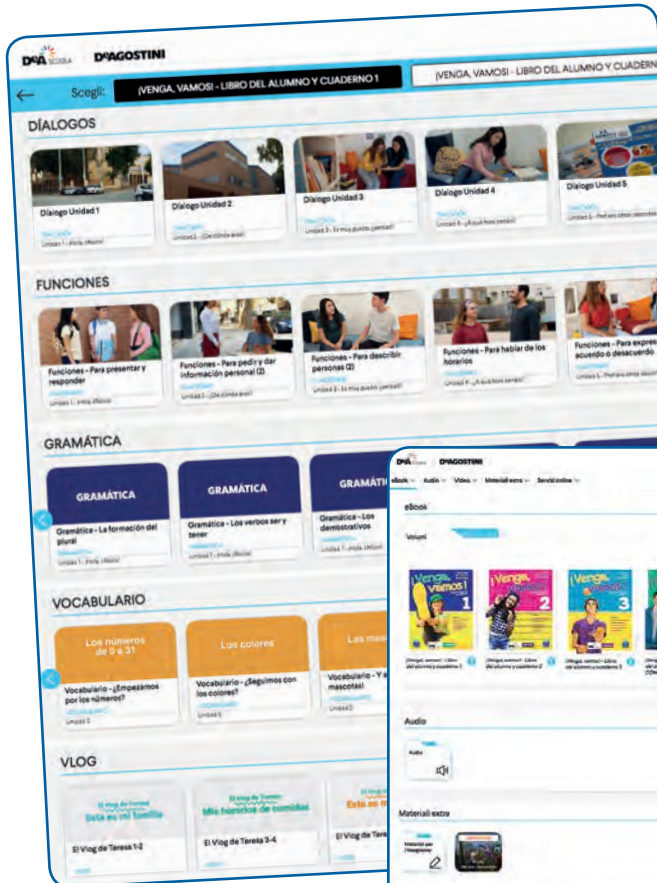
DeA SCUOLA DeAGOSTINI

Scegli: ¡VENGA, VAMOS! - LIBRO DEL ALUMNO Y CUADERNO 1

¡VENGA, VAMOS! - LIBRO DEL ALUMNO Y CUADERN

DIÁLOGOS

Diálogo Unidad 1

Unidad 1 - ¡Hola, chicos!

Diálogo Unidad 2

Unidad 2 - ¿De dónde eres?

Diálogo Unidad 3

Unidad 3 - Es muy guapo, ¿verdad?

Diálogo Unidad 4

Unidad 4 - ¿A qué hora tienes?

Diálogo Unidad 5

FUNCIONES

Funciones - Para presentar y responder

Unidad 1 - ¡Hola, chicos!

Funciones - Para pedir y dar información personal (2)

Unidad 2 - ¿De dónde eres?

Funciones - Para describir personas (2)

Unidad 3 - Es muy guapo, ¿verdad?

Funciones - Para hablar de los horarios

Unidad 4 - ¿A qué hora tienes?

Funciones - Para expresar acuerdo o desacuerdo

GRAMÁTICA

GRAMÁTICA

Gramática - La formación del plural

Unidad 1 - ¡Hola, chicos!

GRAMÁTICA

Gramática - Los verbos ser y tener

Unidad 1 - ¡Hola, chicos!

GRAMÁTICA

Gramática - Los demostrativos

Unidad 1 - ¡Hola, chicos!

VOCABULARIO

Los números de 0 a 31

Vocabulario - ¿Empezamos por los números?

Unidad 0

Los colores

Vocabulario - ¿Seguimos con los colores?

Unidad 0

Las mas

Vocabulario - Y a mascotas!

Unidad 0

VLOG

El Vlog de Teresa
Esta es mi familia

El Vlog de Teresa 1-2

El Vlog de Teresa
Mis horarios de comidas

El Vlog de Teresa 3-4

Esta es m

El Vlog de

DeA SCUOLA DeAGOSTINI

eBook Audio Video Materiali extra Servizi online

eBook

Volumi

¡Venga, vamos! 1

¡Venga, vamos! 2

¡Venga, vamos! 3

¡Venga, vamos! - Libro del alumno y cuaderno 1

¡Venga, vamos! - Libro del alumno y cuaderno 2

¡Venga, vamos! - Libro del alumno y cuaderno 3

Audio

Audio

Materiali extra

Materiali per l'insegnante